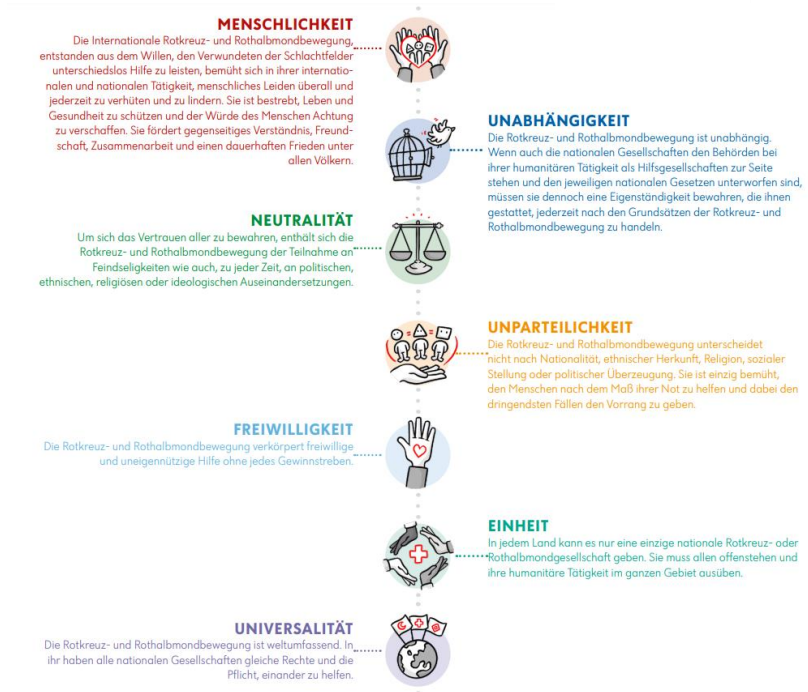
MENSCHLICHKEIT
Die Internationale Rotkreuz- und Rothalbmondbewegung, entstanden aus dem Willen, den Verwundeten der Schlachtfelder unterschiedslos Hilfe zu leisten, bemüht sich in ihrer internationalen und nationalen Tätigkeit, menschliches Leiden überall und jederzeit zu verhüten und zu lindern. Sie ist bestrebt, Leben und Gesundheit zu schützen und der Würde des Menschen Achtung zu verschaffen. Sie fördert gegenseitiges Verständnis, Freundschaft, Zusammenarbeit und einen dauerhaften Frieden unter allen Völkern.

UNABHÄNGIGKEIT
Die Rotkreuz- und Rothalbmondbewegung ist unabhängig. Wenn auch die nationalen Gesellschaften den Behörden bei ihrer humanitären Tätigkeit als Hilfsgesellschaften zur Seite stehen und den jeweiligen nationalen Gesetzen unterworfen sind, müssen sie dennoch eine Eigenständigkeit bewahren, die ihnen gestattet, jederzeit nach den Grundsätzen der Rotkreuz- und Rothalbmondbewegung zu handeln.

NEUTRALITÄT
Um sich das Vertrauen aller zu bewahren, enthält sich die Rotkreuz- und Rothalbmondbewegung der Teilnahme an Feindseligkeiten wie auch, zu jeder Zeit, an politischen, ethnischen, religiösen oder ideologischen Auseinandersetzungen.

UNPARTEILICHKEIT
Die Rotkreuz- und Rothalbmondbewegung unterscheidet nicht nach Nationalität, ethnischer Herkunft, Religion, sozialer Stellung oder politischer Überzeugung. Sie ist einzig bemüht, den Menschen nach dem Maß ihrer Not zu helfen und dabei den dringendsten Fällen den Vorrang zu geben.

FREIWILLIGKEIT
Die Rotkreuz- und Rothalbmondbewegung verkörpert freiwillige und uneigennützige Hilfe ohne jedes Gewinnstreben.

EINHEIT
In jedem Land kann es nur eine einzige nationale Rotkreuz- oder Rothalbmondgesellschaft geben. Sie muss allen offenstehen und ihre humanitäre Tätigkeit im ganzen Gebiet ausüben.

UNIVERSALITÄT
Die Rotkreuz- und Rothalbmondbewegung ist weltumfassend. In ihr haben alle nationalen Gesellschaften gleiche Rechte und die Pflicht, einander zu helfen.